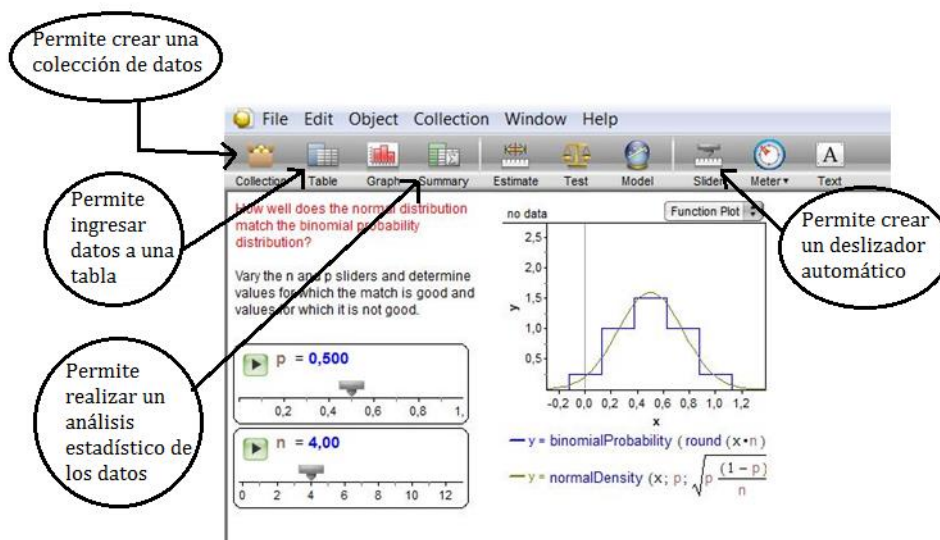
Permite crear una colección de datos

File Edit Object Collection Window Help

Collection Table Graph Summary Estimate Test Model Slider Meter ▾ Text

Permite ingresar datos a una tabla

Permite crear un deslizador automático

How well does the normal distribution match the binomial probability distribution?

Vary the n and p sliders and determine values for which the match is good and values for which it is not good.

Permite realizar un análisis estadístico de los datos

p = 0,500

0,2 0,4 0,6 0,8 1,

n = 4,00

0 2 4 6 8 10 12

no data

Function Plot

2,5
2,0
1,5
1,0
0,5

y

-0,2 0,0 0,2 0,4 0,6 0,8 1,0 1,2

x

— y = binomialProbability ( round (x • n)

— y = normalDensity (x; p; $\sqrt{p\frac{(1-p)}{n}}$